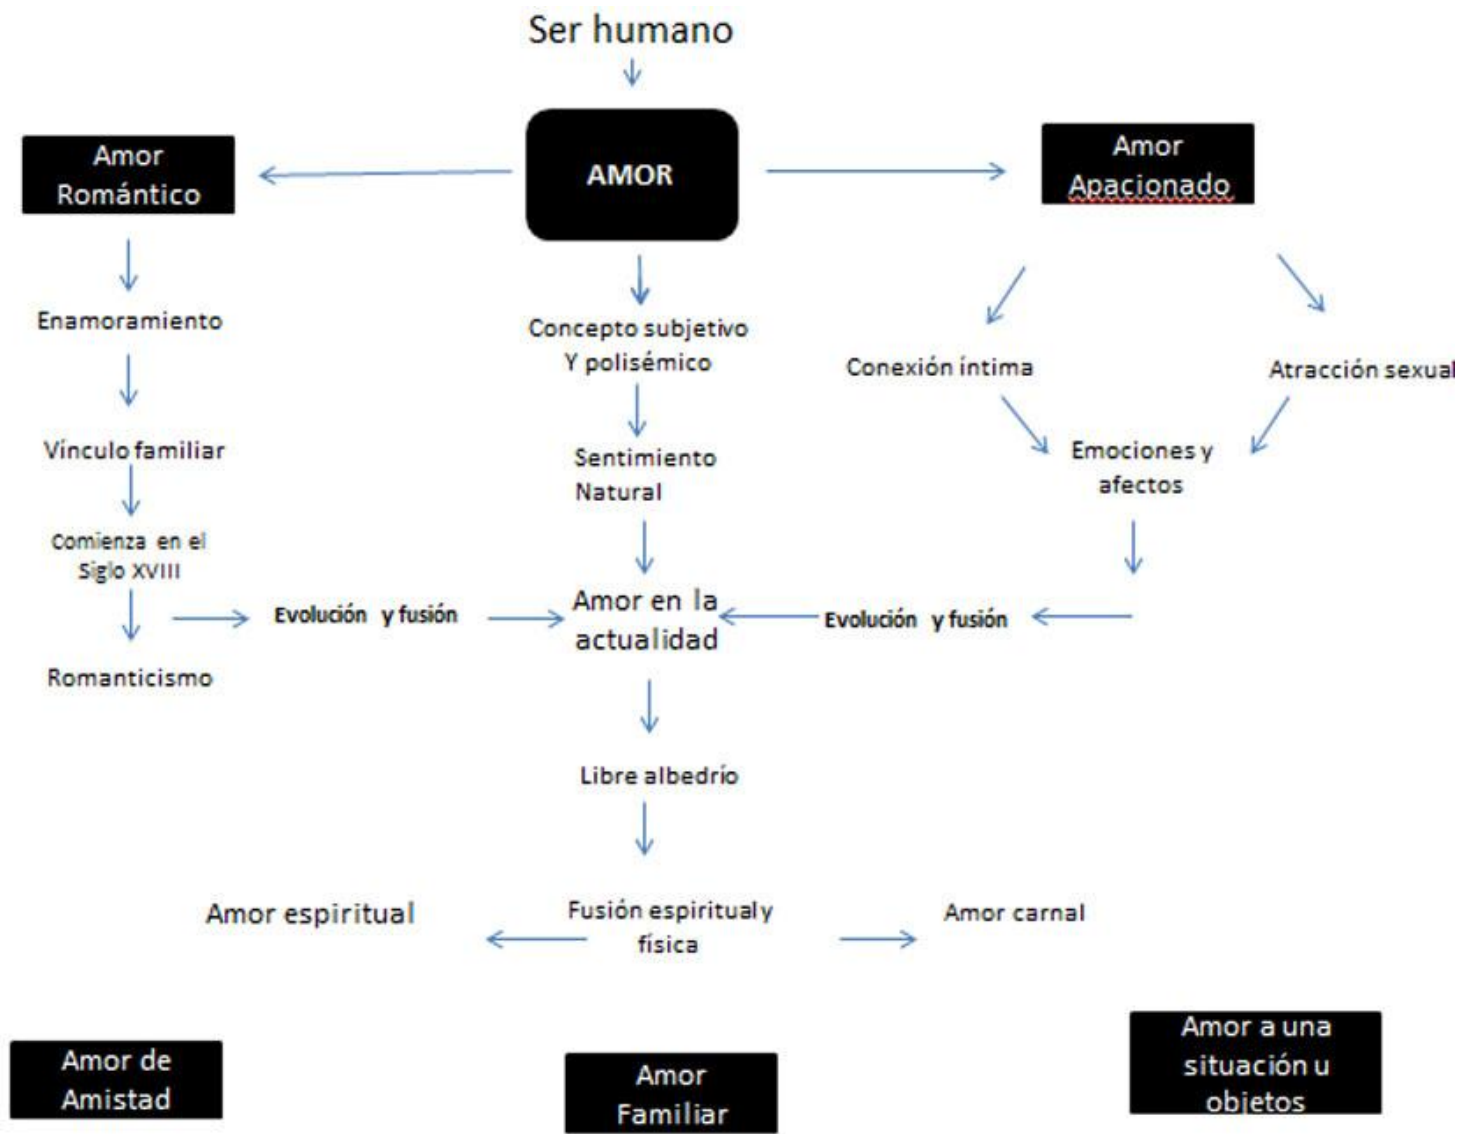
Ser humano

Amor Romántico

AMOR

Amor Apacionado

Enamoramiento

Concepto subjetivo Y polisémico

Conexión intima

Atracción sexual

Vínculo familiar

Sentimiento Natural

Emociones y afectos

Comienza en el Siglo XVIII

Evolución y fusión

Amor en la actualidad

Evolución y fusión

Romanticismo

Libre albedrío

Amor espiritual

Fusión espiritual y física

Amor carnal

Amor de Amistad

Amor Familiar

Amor a una situación u objetos